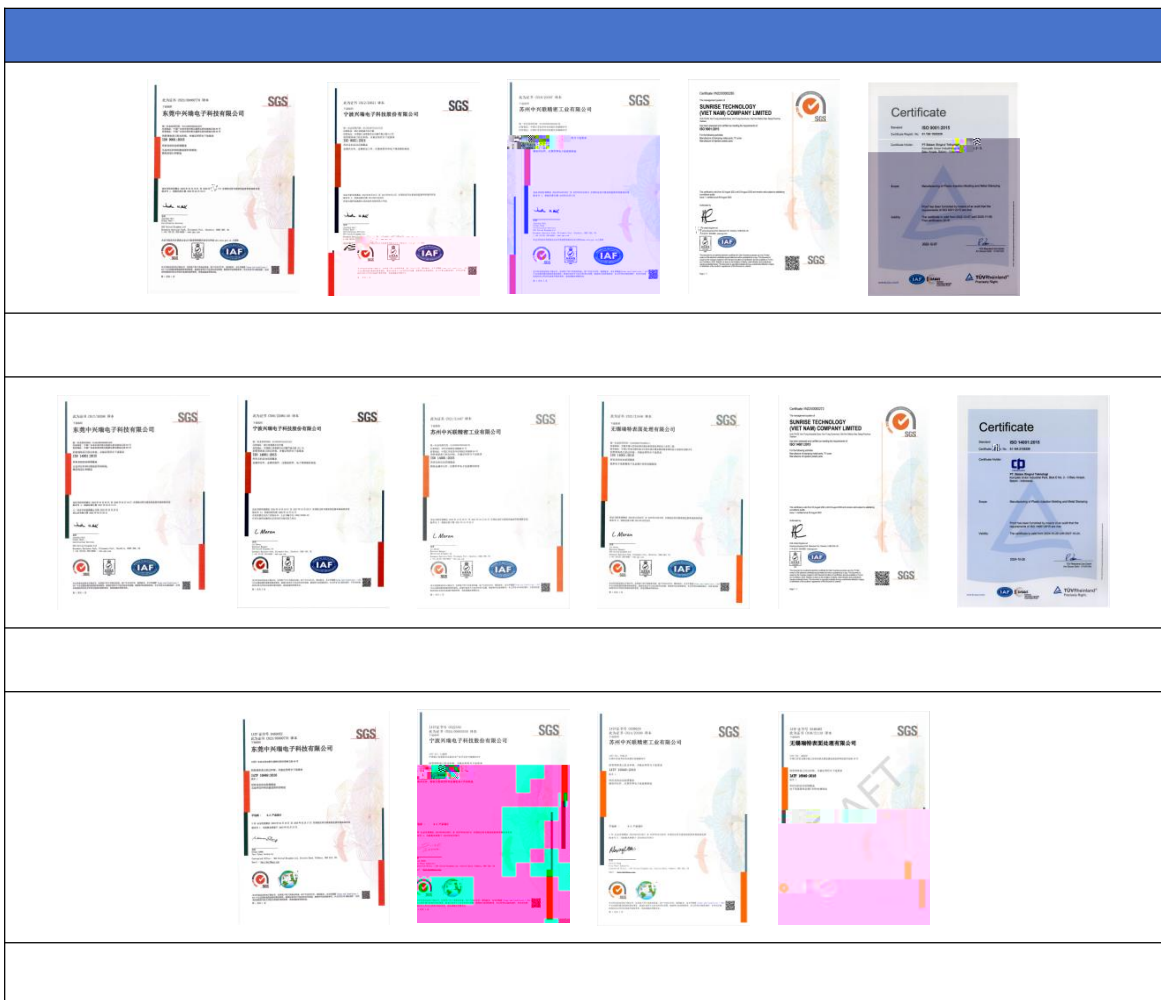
SGS
东莞中兴瑞电子科技有限公司
IAF

SGS
宁波兴瑞电子科技股份有限公司
IAF

SGS
苏州中兴联精密工业有限公司
IAF

SUNRISE TECHNOLOGY (VIET NAM) COMPANY LIMITED
SGS

Certificate
ISO 9001:2015
IAF
TÜVRheinland

SGS
东莞中兴瑞电子科技有限公司
IAF

SGS
宁波兴瑞电子科技股份有限公司
IAF

SGS
苏州中兴联精密工业有限公司
IAF

SGS
无锡瑞德表面处理有限公司
IAF

SUNRISE TECHNOLOGY (VIET NAM) COMPANY LIMITED
IAF
SGS

Certificate
ISO 14001:2015
IAF
TÜVRheinland

SGS
东莞中兴瑞电子科技有限公司

SGS
宁波兴瑞电子科技股份有限公司

SGS
苏州中兴联精密工业有限公司

SGS
无锡瑞德表面处理有限公司